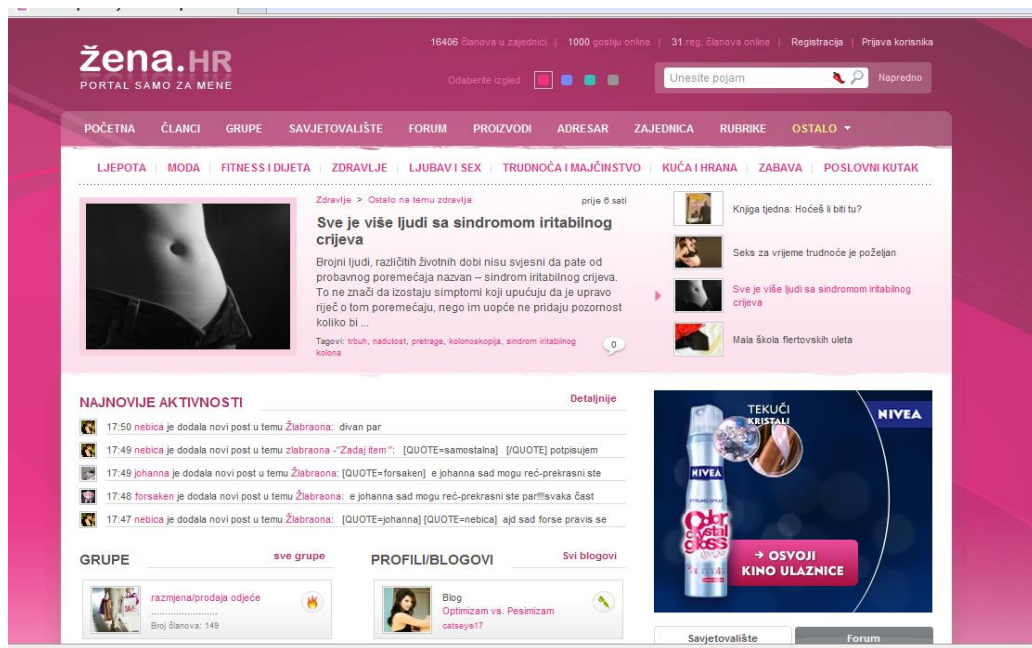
žena.HR
PORTAL SAMO ZA MENE

16406 članova u zajednici | 1000 gostiju online | 31 reg. članova online | Registracija | Prijava korisnika

Odaberite izgled

Unesite pojam

Napredno

POČETNA ČLANCI GRUPE SAVJETOVALIŠTE FORUM PROIZVODI ADRESAR ZAJEDNICA RUBRIKE OSTALO

LJEPOTA | MODA | FITNESS I DIJETA | ZDRAVLJE | LJUBAV I SEX | TRUDNOĆA I MAJČINSTVO | KUĆA I HRANA | ZABAVA | POSLOVNI KUTAK

Zdravlje > Ostalo na temu zdravlja

prije 6 sati

Sve je više ljudi sa sindromom iritabilnog crijeva

Brojni ljudi, različitih životnih dobi nisu svjesni da pate od probavnog poremećaja nazvan – sindrom iritabilnog crijeva. To ne znači da izostaju simptomi koji upućuju da je upravo riječ o tom poremećaju, nego im uopće ne pridaju pozornost koliko bi ...

Tagovi: trbuh, nadutost, pretrage, kolonoskopija, sindrom iritabilnog kolona

0

Knjiga tjedna: Hoćeš li biti tu?

Seks za vrijeme trudnoće je poželjan

Sve je više ljudi sa sindromom iritabilnog crijeva

Mala škola flertovskih uleta

NAJNOVIJE AKTIVNOSTI

Detaljnije

17:50 nebica je dodala novi post u temu Žlabraona: divan par

17:49 nebica je dodala novi post u temu zlabraona -"Zadaj item": [QUOTE=samostalna] [/QUOTE] potpisujem

17:49 johanna je dodala novi post u temu Žlabraona: [QUOTE=forsaken] e johanna sad mogu reć-prekrasni ste

17:48 forsaken je dodala novi post u temu Žlabraona: e johanna sad mogu reć-prekrasni ste par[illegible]svaka čast

17:47 nebica je dodala novi post u temu Žlabraona: [QUOTE=johanna] [QUOTE=nebica] ajd sad forse pravis se

GRUPE

sve grupe

razmjena/prodaja odjeće

Broj članova: 149

PROFILI/BLOGOVI

Svi blogovi

Blog
Optimizam vs. Pesimizam
catseye17

TEKUĆI KRISTALI

NIVEA

NIVEA

Color crystal gloss

→ OSVOJI KINO ULAZNICE

Savjetovalište

Forum